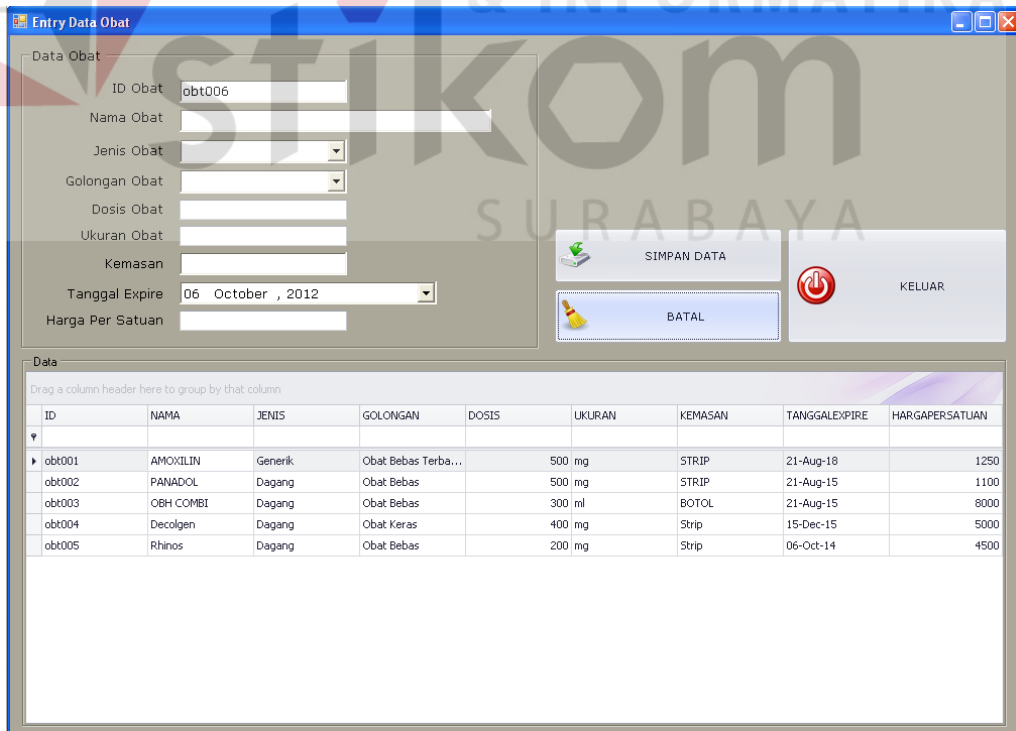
Entry Data Obat

stikom SURABAYA

Data Obat

ID Obat obt006

Nama Obat

Jenis Obat

Golongan Obat

Dosis Obat

Ukuran Obat

Kemasan

Tanggal Expire 06 October , 2012

Harga Per Satuan

SIMPAN DATA

BATAL

KELUAR

Data

Drag a column header here to group by that column

| ID | NAMA | JENIS | GOLONGAN | DOSIS | UKURAN | KEMASAN | TANGGALEXPIRE | HARGAPERSATUAN |
|---|---|---|---|---|---|---|---|---|
| obt001 | AMOXILIN | Generik | Obat Bebas Terba... | 500 | mg | STRIP | 21-Aug-18 | 1250 |
| obt002 | PANADOL | Dagang | Obat Bebas | 500 | mg | STRIP | 21-Aug-15 | 1100 |
| obt003 | OBH COMBI | Dagang | Obat Bebas | 300 | ml | BOTOL | 21-Aug-15 | 8000 |
| obt004 | Decolgen | Dagang | Obat Keras | 400 | mg | Strip | 15-Dec-15 | 5000 |
| obt005 | Rhinos | Dagang | Obat Bebas | 200 | mg | Strip | 06-Oct-14 | 4500 |